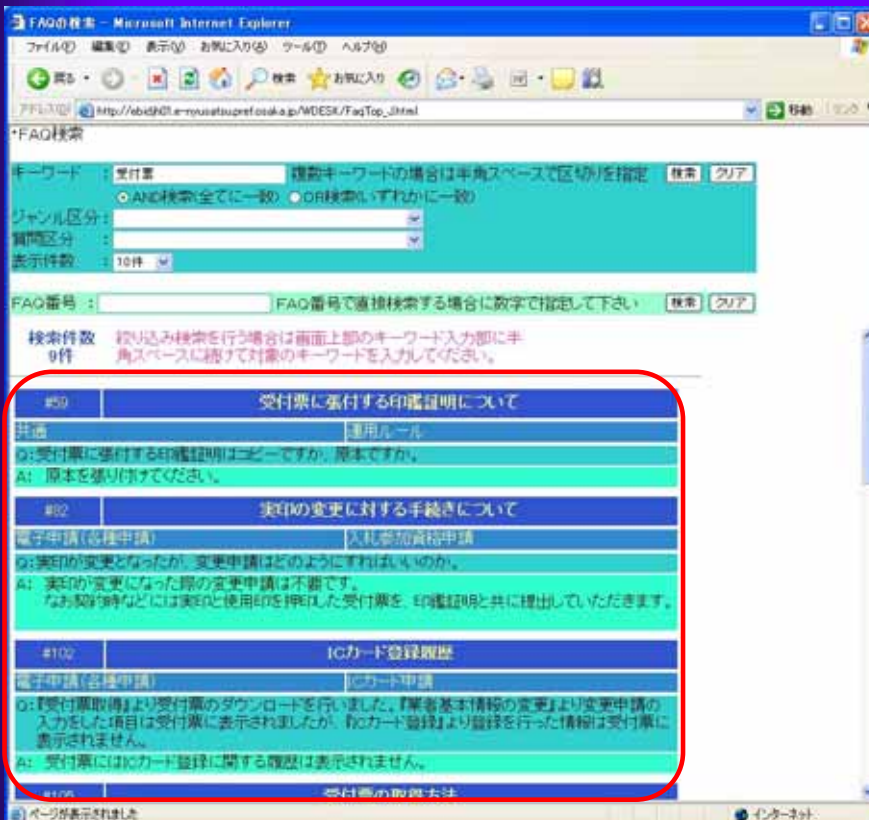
FAQの検索 - Microsoft Internet Explorer

ファイル(F) 編集(E) 表示(V) お気に入り(A) ツール(T) ヘルプ(H)

戻る 検索 お気に入り

アドレス(D) http://ebidsh01.e-nyusatsu.pref.osaka.jp/WDESK/FaqTop_J.html 移動 リンク

・FAQ検索

キーワード : 受付票 複数キーワードの場合は半角スペースで区切りを指定 検索 クリア

AND検索(全てに一致) OR検索(いずれかに一致)

ジャンル区分 :

質問区分 :

表示件数 : 10件

FAQ番号 : FAQ番号で直接検索する場合に数字で指定して下さい 検索 クリア

検索件数 9件 絞り込み検索を行う場合は画面上部のキーワード入力部に半角スペースに続けて対象のキーワードを入力してください。

#59 受付票に張付する印鑑証明について

共通 運用ルール

Q:受付票に張付する印鑑証明はコピーですか、原本ですか。

A: 原本を張り付けてください。

#82 実印の変更に対する手続きについて

電子申請(各種申請) 入札参加資格申請

Q:実印が変更となったが、変更申請はどのようにすればいいのか。

A: 実印が変更になった際の変更申請は不要です。
なお契約時などには実印と使用印を押印した受付票を、印鑑証明と共に提出していただきます。

#102 ICカード登録履歴

電子申請(各種申請) ICカード申請

Q:『受付票取得』より受付票のダウンロードを行いました。『業者基本情報の変更』より変更申請の入力をした項目は受付票に表示されましたが、『ICカード登録』より登録を行った情報は受付票に表示されません。

A: 受付票にはICカード登録に関する履歴は表示されません。

#105 受付票の取得方法

ページが表示されました インターネット